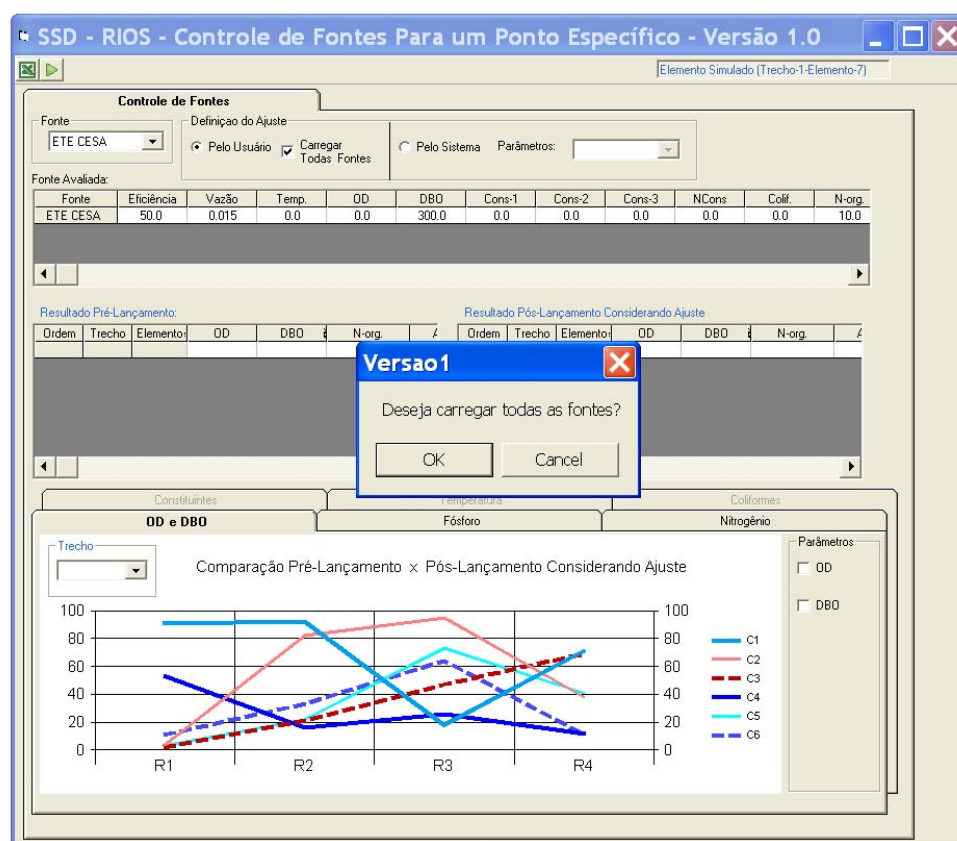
SSD - RIOS - Controle de Fontes Para um Ponto Específico - Versão 1.0

Elemento Simulado (Trecho-1-Elemento-7)

Controle de Fontes

Fonte
ETE CESA

Definiçao do Ajuste
Pelo Usuário
Carregar Todas Fontes
Pelo Sistema
Parâmetros:

Fonte Avaliada:

| Fonte | Eficiência | Vazão | Temp. | OD | DBO | Cons-1 | Cons-2 | Cons-3 | NCons | Colif. | N-org. |
|---|---|---|---|---|---|---|---|---|---|---|---|
| ETE CESA | 50.0 | 0.015 | 0.0 | 0.0 | 300.0 | 0.0 | 0.0 | 0.0 | 0.0 | 0.0 | 10.0 |

Resultado Pré-Lançamento:

| Ordem | Trecho | Elemento | OD | DBO | N-org. |
|---|---|---|---|---|---|

Resultado Pós-Lançamento Considerando Ajuste

| Ordem | Trecho | Elemento | OD | DBO | N-org. |
|---|---|---|---|---|---|

Versao1
Deseja carregar todas as fontes?
OK
Cancel

Constituintes
Temperatura
Coliformes
OD e DBO
Fósforo
Nitrogênio

Trecho

Comparação Pré-Lançamento x Pós-Lançamento Considerando Ajuste

100
80
60
40
20
0
R1
R2
R3
R4
100
80
60
40
20
0

C1
C2
C3
C4
C5
C6

Parâmetros
OD
DBO